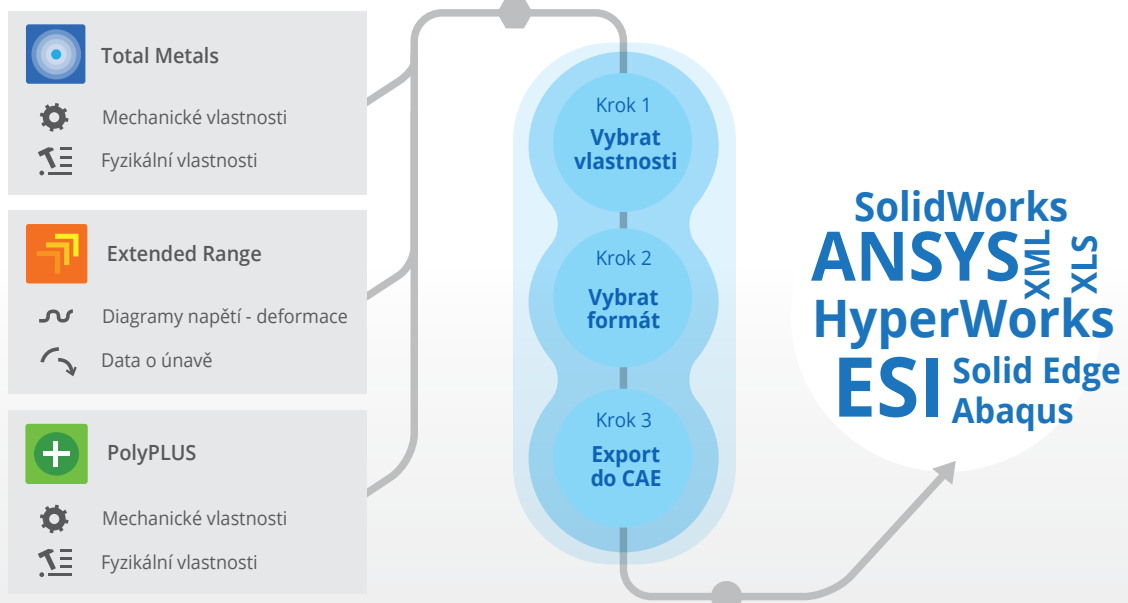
Total Metals

Mechanické vlastnosti

Fyzikální vlastnosti

Extended Range

Diagramy napětí - deformace

Data o únavě

PolyPLUS

Mechanické vlastnosti

Fyzikální vlastnosti

Krok 1
Vybrat vlastnosti

Krok 2
Vybrat formát

Krok 3
Export do CAE

SolidWorks
ANSYS
XML
XLS
HyperWorks
ESI
Solid Edge
Abaqus